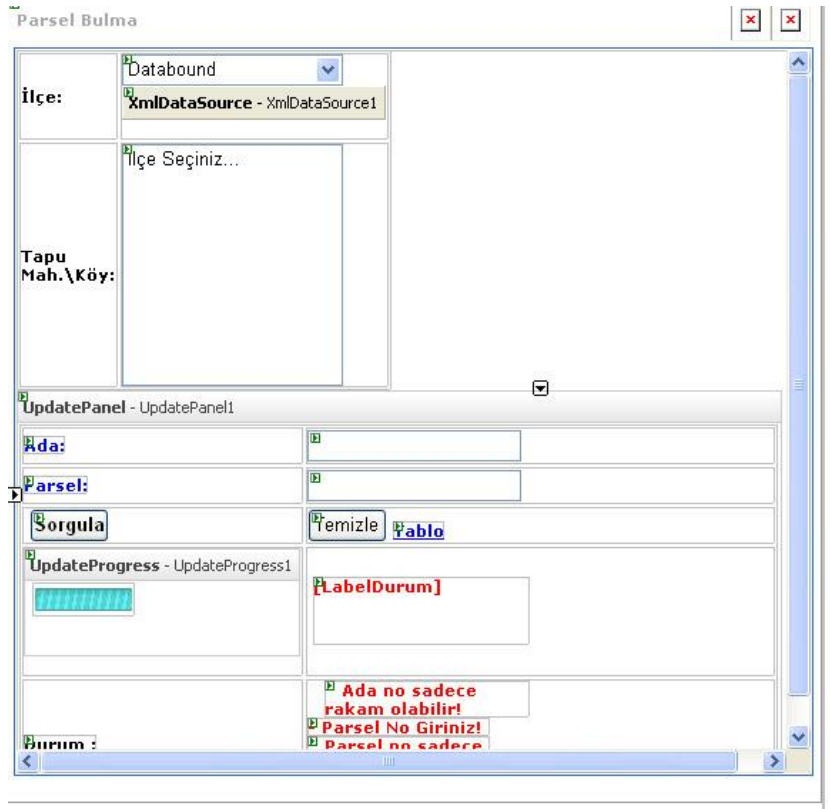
Parsel Bulma

İlçe:

Databound

XmlDataSource - XmlDataSource1

Tapu Mah.\Köy:

İlçe Seçiniz...

UpdatePanel - UpdatePanel1

Ada:

Parsel:

Sorgula

Temizle

Tablo

UpdateProgress - UpdateProgress1

[LabelDurum]

Durum :

Ada no sadece rakam olabilir!

Parsel No Giriniz!

Parsel no sadece